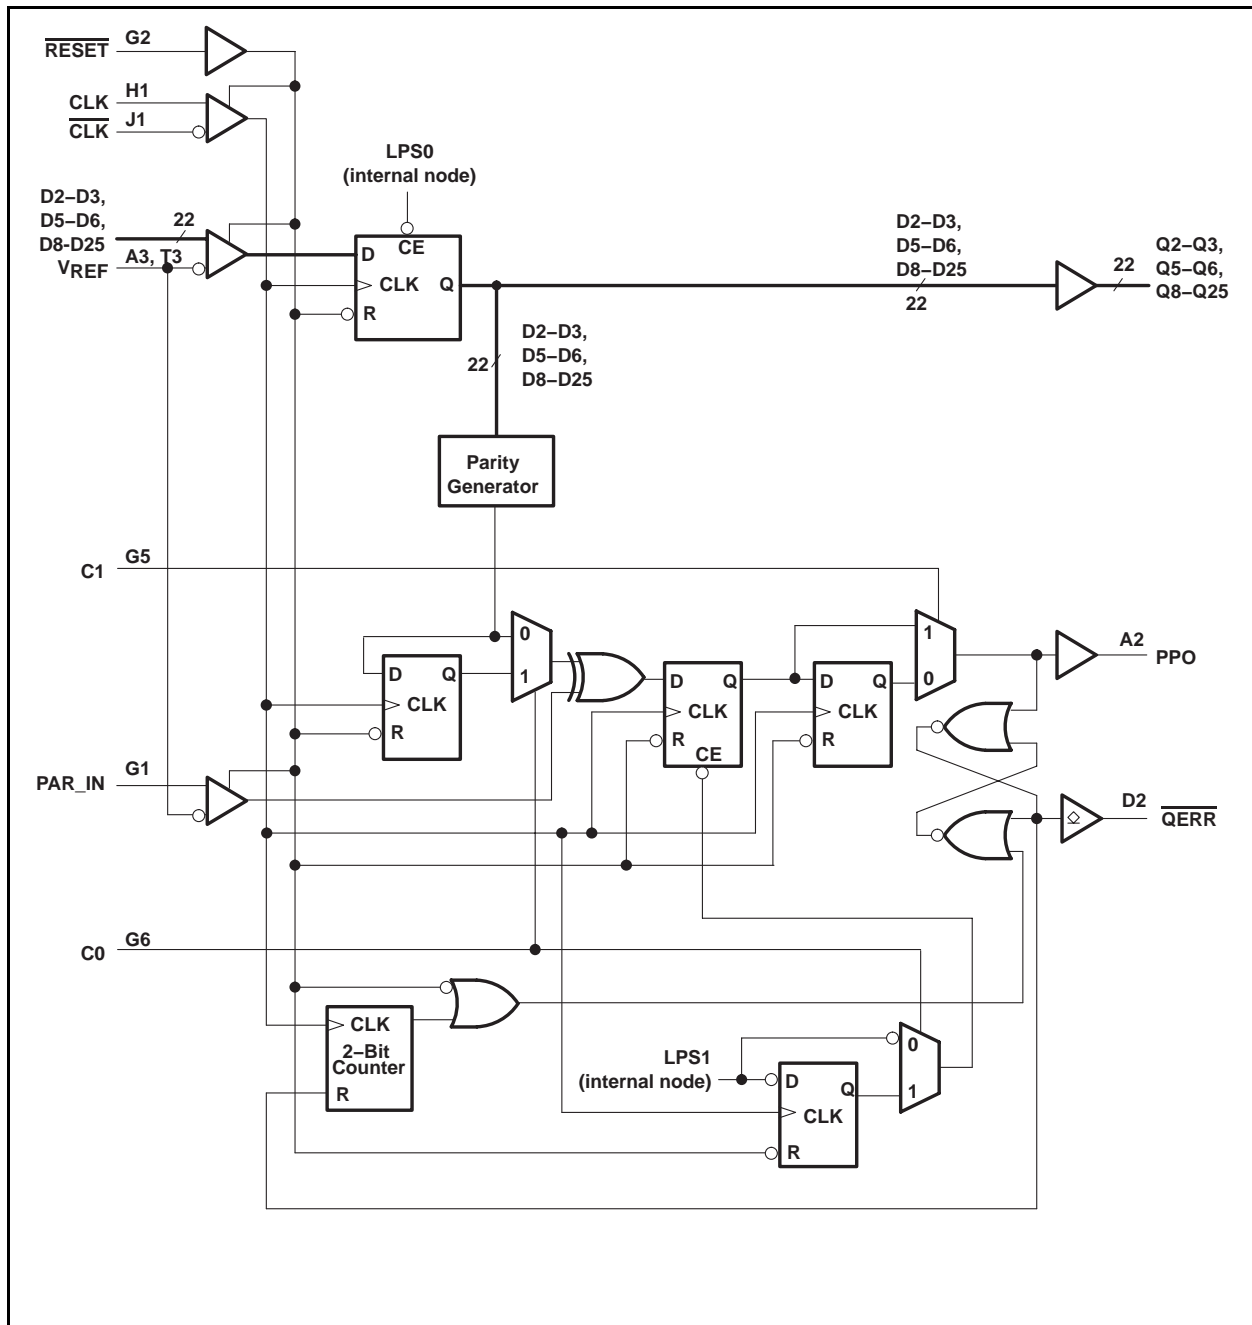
$\overline{RESET}$ G2
CLK H1
$\overline{CLK}$ J1
LPS0
(internal node)
D2–D3,
D5–D6,
D8-D25
22
A3, T3
$V_{REF}$
D
CE
CLK
Q
R
D2–D3,
D5–D6,
D8–D25
22
22
Q2–Q3,
Q5–Q6,
Q8–Q25
D2–D3,
D5–D6,
D8–D25
22
Parity
Generator
C1 G5
0
1
D Q
CLK
R
D Q
CLK
R
CE
D Q
CLK
R
1
0
A2
PPO
PAR_IN G1
D2
$\overline{QERR}$
C0 G6
CLK
2–Bit
Counter
R
LPS1
(internal node)
0
1
D
Q
CLK
R